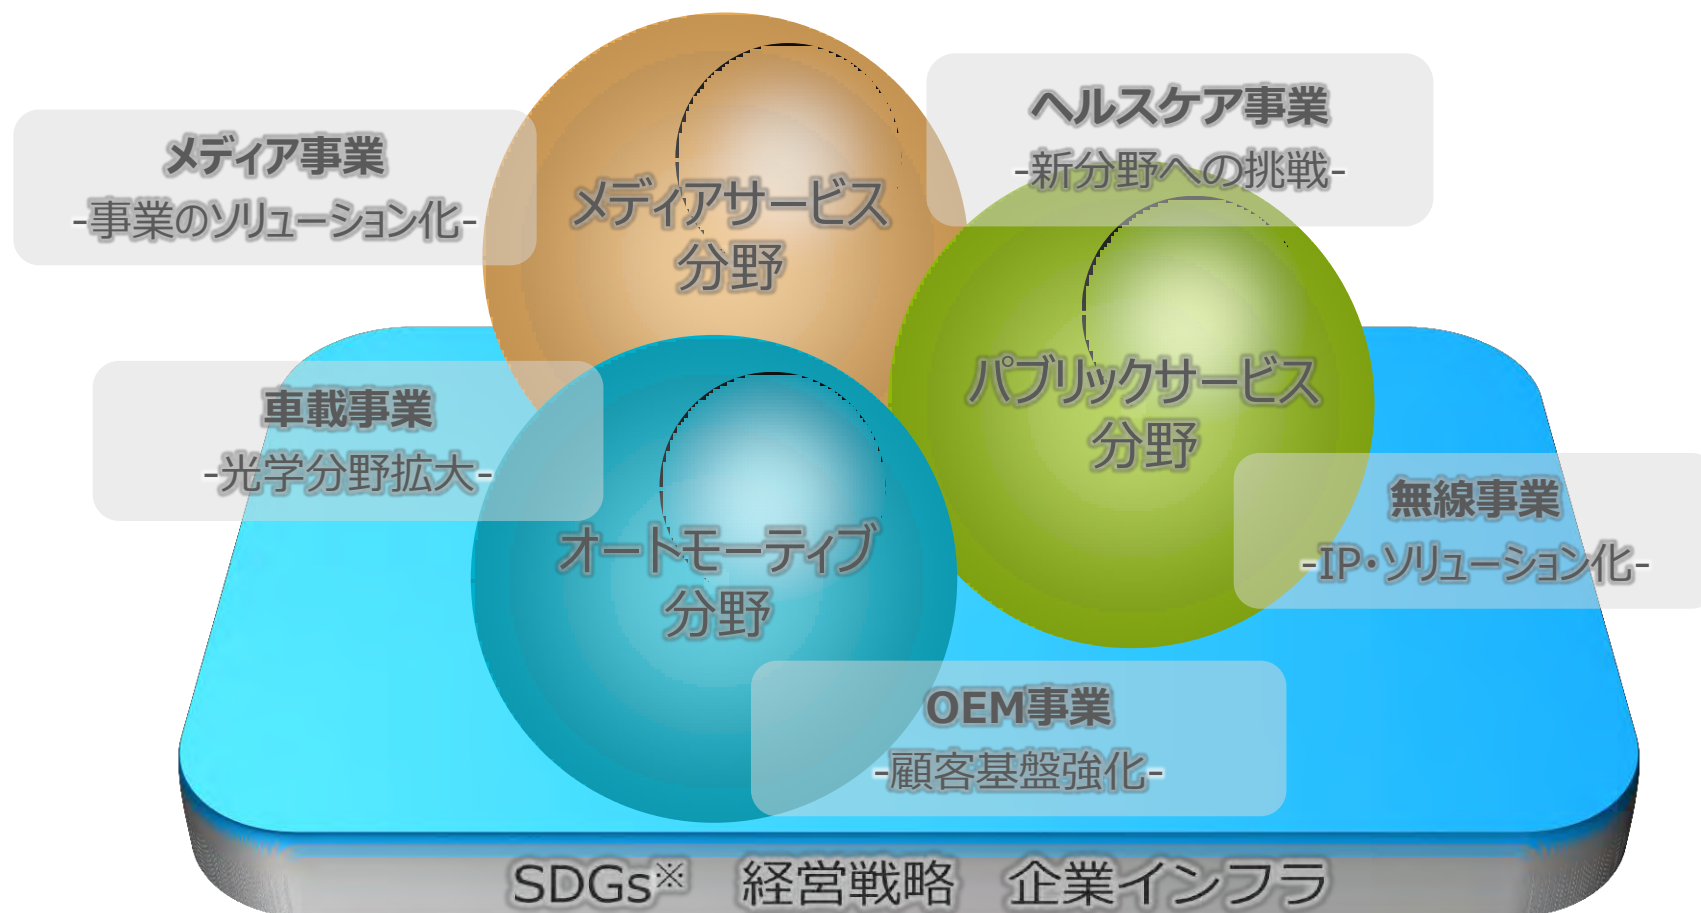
メディア事業
-事業のソリューション化-

メディアサービス分野

ヘルスケア事業
-新分野への挑戦-

車載事業
-光学分野拡大-

パブリックサービス分野

無線事業
-IP・ソリューション化-

オートモーティブ分野

OEM事業
-顧客基盤強化-

SDGs※ 経営戦略 企業インフラ